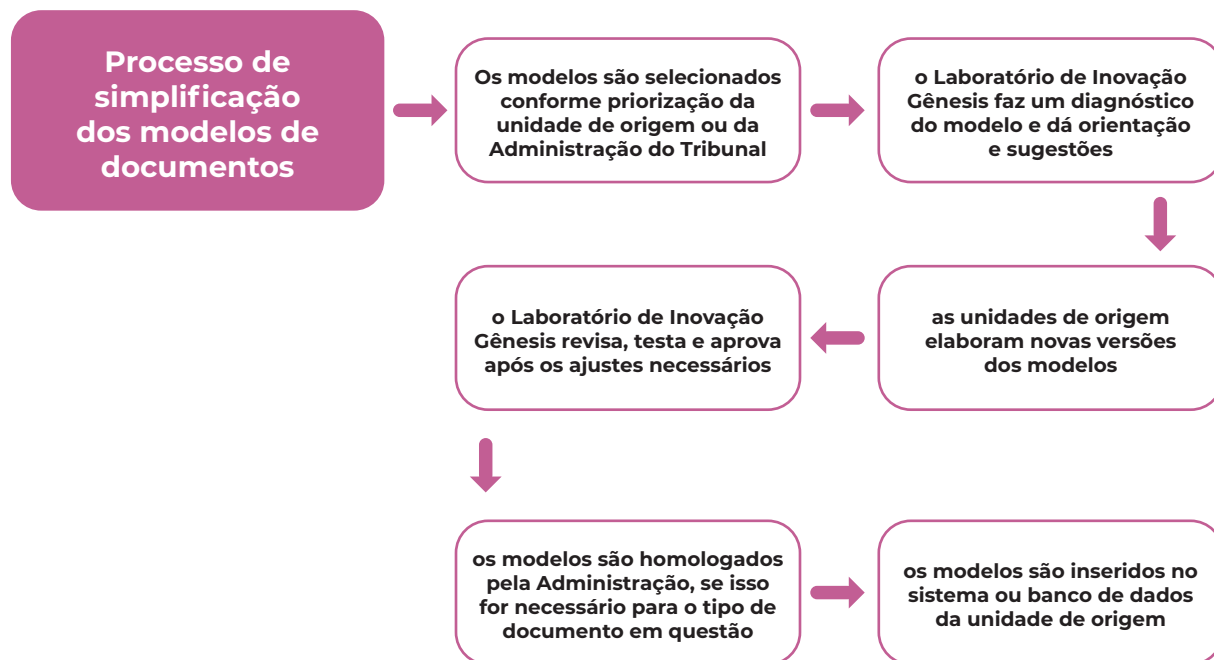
Processo de simplificação dos modelos de documentos

Os modelos são selecionados conforme priorização da unidade de origem ou da Administração do Tribunal

o Laboratório de Inovação Gênesis faz um diagnóstico do modelo e dá orientação e sugestões

as unidades de origem elaboram novas versões dos modelos

o Laboratório de Inovação Gênesis revisa, testa e aprova após os ajustes necessários

os modelos são homologados pela Administração, se isso for necessário para o tipo de documento em questão

os modelos são inseridos no sistema ou banco de dados da unidade de origem